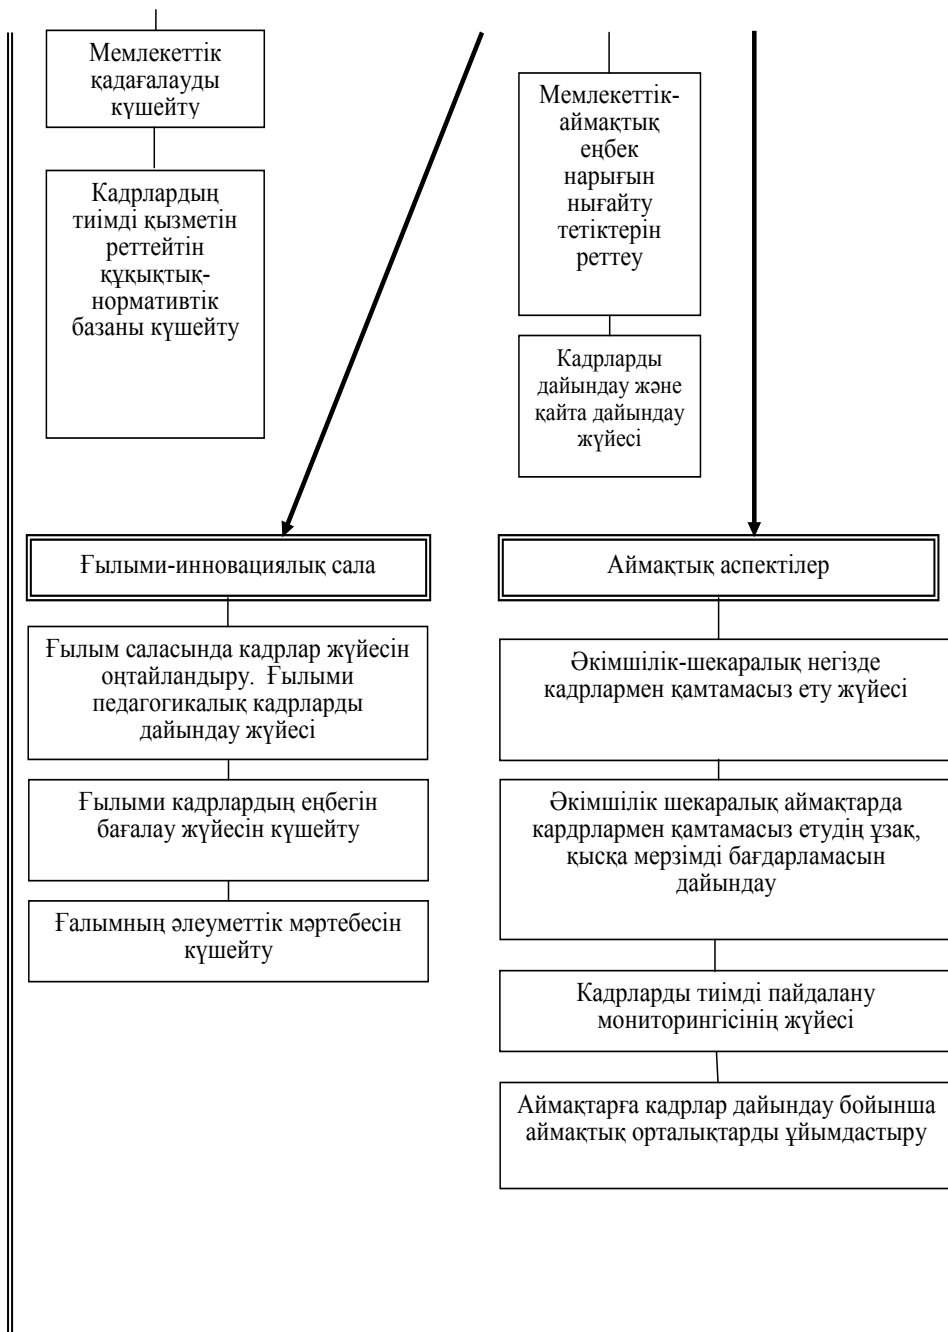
Мемлекеттік қадағалауды күшейту

Кадрлардың тиімді қызметін реттейтін құқықтық-нормативтік базаны күшейту

Мемлекеттік-аймақтық еңбек нарығын нығайту тетіктерін реттеу

Кадрларды дайындау және қайта дайындау жүйесі

Ғылыми-инновациялық сала

Ғылым саласында кадрлар жүйесін оңтайландыру. Ғылыми педагогикалық кадрларды дайындау жүйесі

Ғылыми кадрлардың еңбегін бағалау жүйесін күшейту

Ғалымның әлеуметтік мәртебесін күшейту

Аймақтық аспектілер

Әкімшілік-шекаралық негізде кадрлармен қамтамасыз ету жүйесі

Әкімшілік шекаралық аймақтарда кардрлармен қамтамасыз етудің ұзақ, қысқа мерзімді бағдарламасын дайындау

Кадрларды тиімді пайдалану мониторингісінің жүйесі

Аймақтарға кадрлар дайындау бойынша аймақтық орталықтарды ұйымдастыру